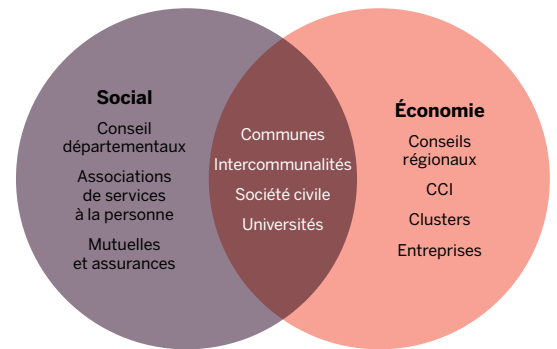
Social

Conseil départementaux

Associations de services à la personne

Mutuelles et assurances

Communes

Intercommunalités

Société civile

Universités

Économie

Conseils régionaux

CCI

Clusters

Entreprises